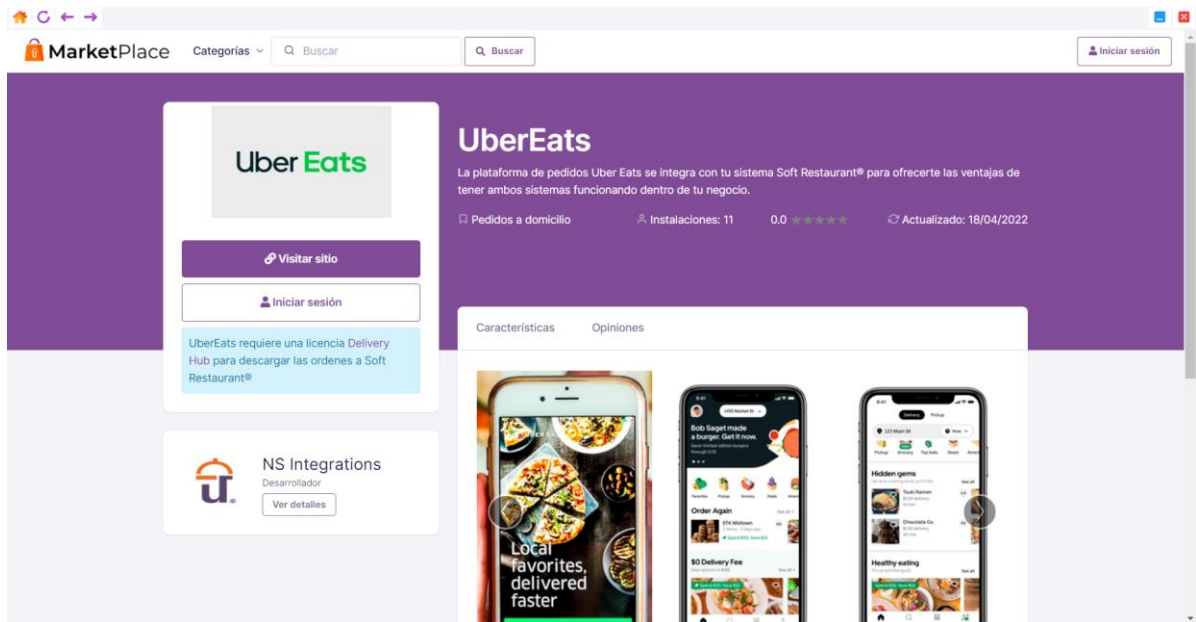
MarketPlace Categorías Buscar Buscar Iniciar sesión

Uber Eats

Visitar sitio

Iniciar sesión

UberEats requiere una licencia Delivery Hub para descargar las ordenes a Soft Restaurant®

NS Integrations
Desarrollador
Ver detalles

UberEats

La plataforma de pedidos Uber Eats se integra con tu sistema Soft Restaurant® para ofrecerte las ventajas de tener ambos sistemas funcionando dentro de tu negocio.

Pedidos a domicilio Instalaciones: 11 0.0 Actualizado: 18/04/2022

Características Opiniones

Local favorites, delivered faster

Bob Saget made a burger. Get it now.

Order Again

$0 Delivery Fee

Delivery Pickup

Hidden gems

Healthy eating